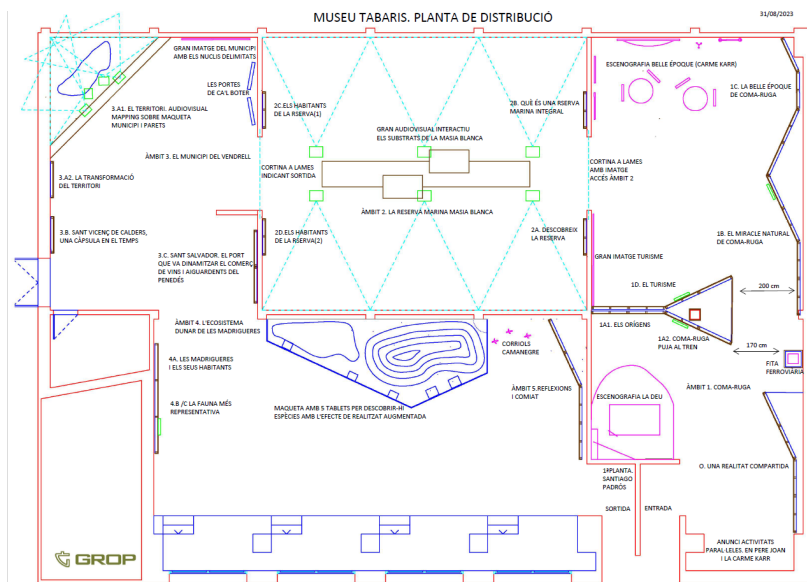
MUSEU TABARIS. PLANTA DE DISTRIBUCIÓ

31/08/2023

GRAN IMATGE DEL MUNICIPI AMB ELS NUCLIS DELIMITATS

LES PORTES DE CA'L BOTER

3.A1. EL TERRITORI: AUDIOVISUAL MAPPING SOBRE MAQUETA MUNICIPI I PARETS

ÀMBIT 3. EL MUNICIPI DEL VENDRELL

3.A2. LA TRANSFORMACIÓ DEL TERRITORI

3.B. SANT VICENÇ DE CALDERS, UNA CÀPSULA EN EL TEMPS

3.C. SANT SALVADOR. EL PORT QUE VA DINAMITZAR EL COMERÇ DE VINS I AIGUARDENTS DEL PENEDÈS

2C.ELS HABITANTS DE LA RESERVA(1)

GRAN AUDIOVISUAL INTERACTIU ELS SUBSTRATS DE LA MASIA BLANCA

2B. QUÈ ÉS UNA RESERVA MARINA INTEGRAL

CORTINA A LAMES INDICANT SORTIDA

ÀMBIT 2. LA RESERVA MARINA MASIA BLANCA

2D.ELS HABITANTS DE LA RESERVA(2)

2A. DESCOBREIX LA RESERVA

ESCENOGRAFIA BELLE ÉPOQUE (CARME KARR)

1C. LA BELLE ÉPOQUE DE COMA-RUGA

CORTINA A LAMES AMB IMATGE ACCÉS ÀMBIT 2

1B. EL MIRACLE NATURAL DE COMA-RUGA

GRAN IMATGE TURISME

1D. EL TURISME

200 cm

1A1. ELS ORÍGENS

1A2. COMA-RUGA PUJA AL TREN

170 cm

FITA FERROVIÀRIA

ÀMBIT 4. L'ECOSISTEMA DUNAR DE LES MADRIGUERES

4A. LES MADRIGUERES I ELS SEUS HABITANTS

4.B /C LA FAUNA MÉS REPRESENTATIVA

CORRIOLS CAMANEGRE

ÀMBIT 5.REFLEXIONS I COMIAT

ESCENOGRAFIA LA DEU

ÀMBIT 1. COMA-RUGA

MAQUETA AMB 5 TABLETS PER DESCOBRIR-HI ESPÈCIES AMB L'EFECTE DE REALITZAT AUGMENTADA

0. UNA REALITAT COMPARTIDA

1ªPLANTA. SANTIAGO PADRÓS

SORTIDA

ENTRADA

ANUNCI ACTIVITATS PARAL·LELES. EN PERE JOAN I LA CARME KARR

GROP